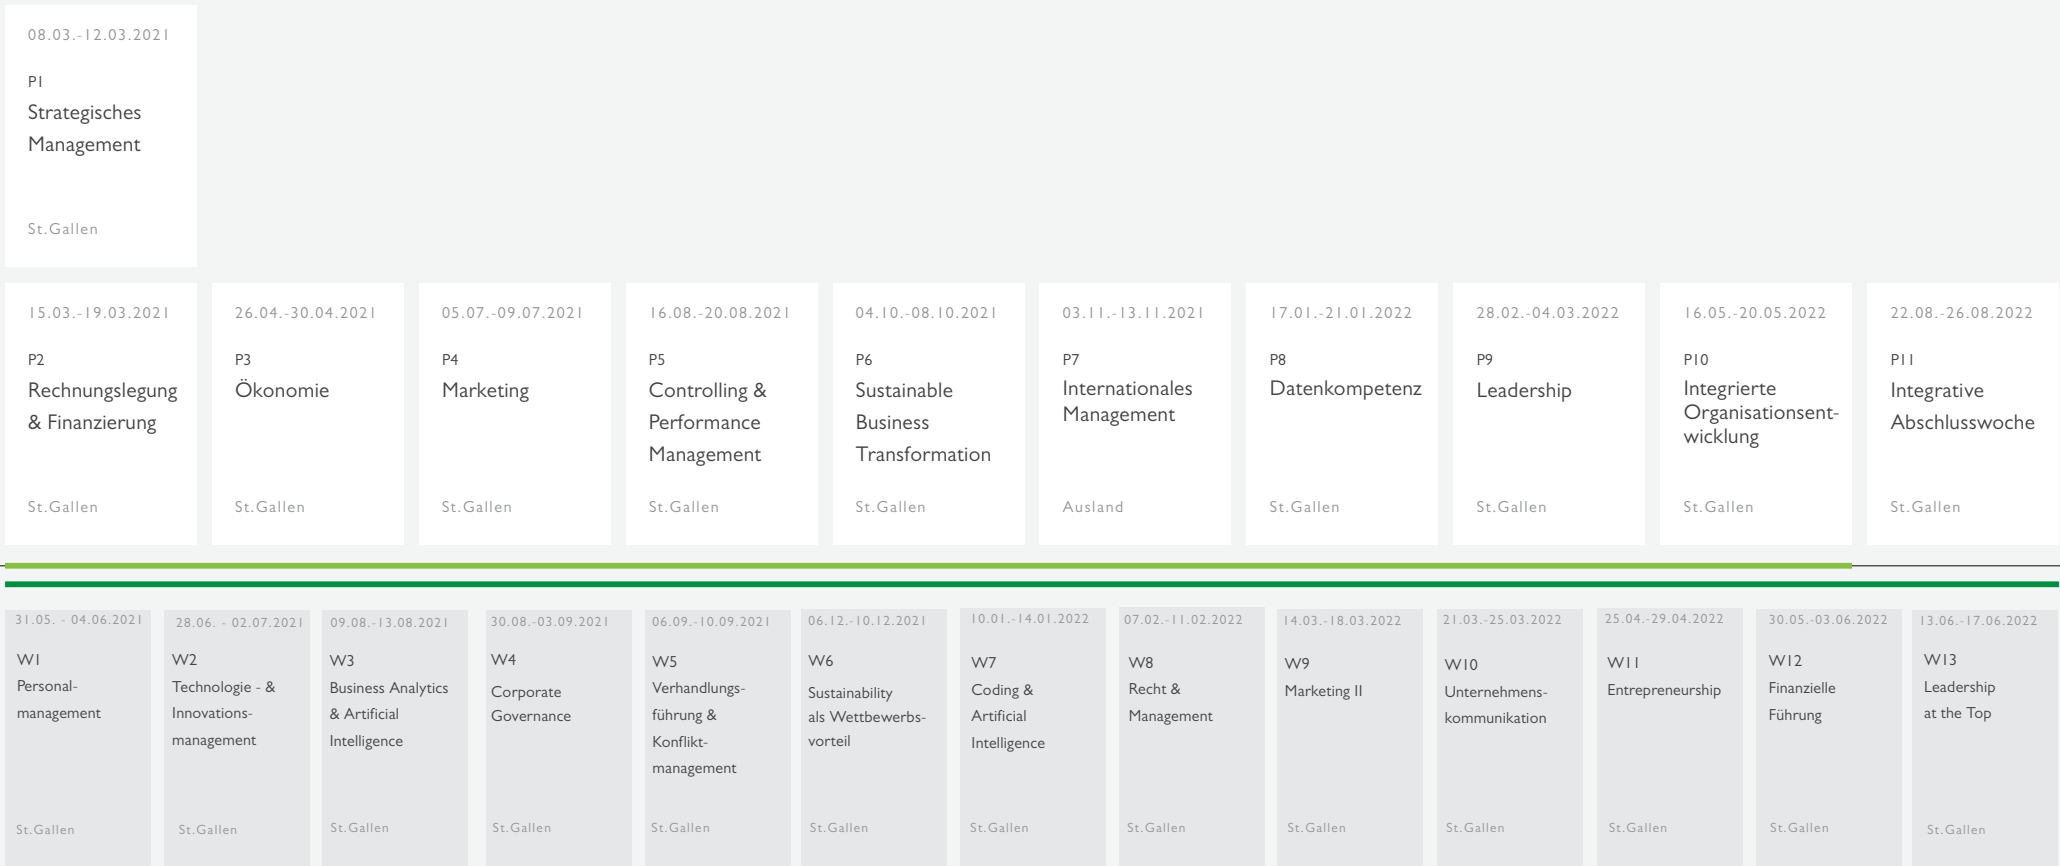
08.03.-12.03.2021
P1
Strategisches Management
St.Gallen

15.03.-19.03.2021
P2
Rechnungslegung & Finanzierung
St.Gallen

26.04.-30.04.2021
P3
Ökonomie
St.Gallen

05.07.-09.07.2021
P4
Marketing
St.Gallen

16.08.-20.08.2021
P5
Controlling & Performance Management
St.Gallen

04.10.-08.10.2021
P6
Sustainable Business Transformation
St.Gallen

03.11.-13.11.2021
P7
Internationales Management
Ausland

17.01.-21.01.2022
P8
Datenkompetenz
St.Gallen

28.02.-04.03.2022
P9
Leadership
St.Gallen

16.05.-20.05.2022
P10
Integrierte Organisationsentwicklung
St.Gallen

22.08.-26.08.2022
P11
Integrative Abschlusswoche
St.Gallen

31.05. - 04.06.2021
W1
Personalmanagement
St.Gallen

28.06. - 02.07.2021
W2
Technologie - & Innovationsmanagement
St.Gallen

09.08.-13.08.2021
W3
Business Analytics & Artificial Intelligence
St.Gallen

30.08.-03.09.2021
W4
Corporate Governance
St.Gallen

06.09.-10.09.2021
W5
Verhandlungsführung & Konfliktmanagement
St.Gallen

06.12.-10.12.2021
W6
Sustainability als Wettbewerbsvorteil
St.Gallen

10.01.-14.01.2022
W7
Coding & Artificial Intelligence
St.Gallen

07.02.-11.02.2022
W8
Recht & Management
St.Gallen

14.03.-18.03.2022
W9
Marketing II
St.Gallen

21.03.-25.03.2022
W10
Unternehmenskommunikation
St.Gallen

25.04.-29.04.2022
W11
Entrepreneurship
St.Gallen

30.05.-03.06.2022
W12
Finanzielle Führung
St.Gallen

13.06.-17.06.2022
W13
Leadership at the Top
St.Gallen